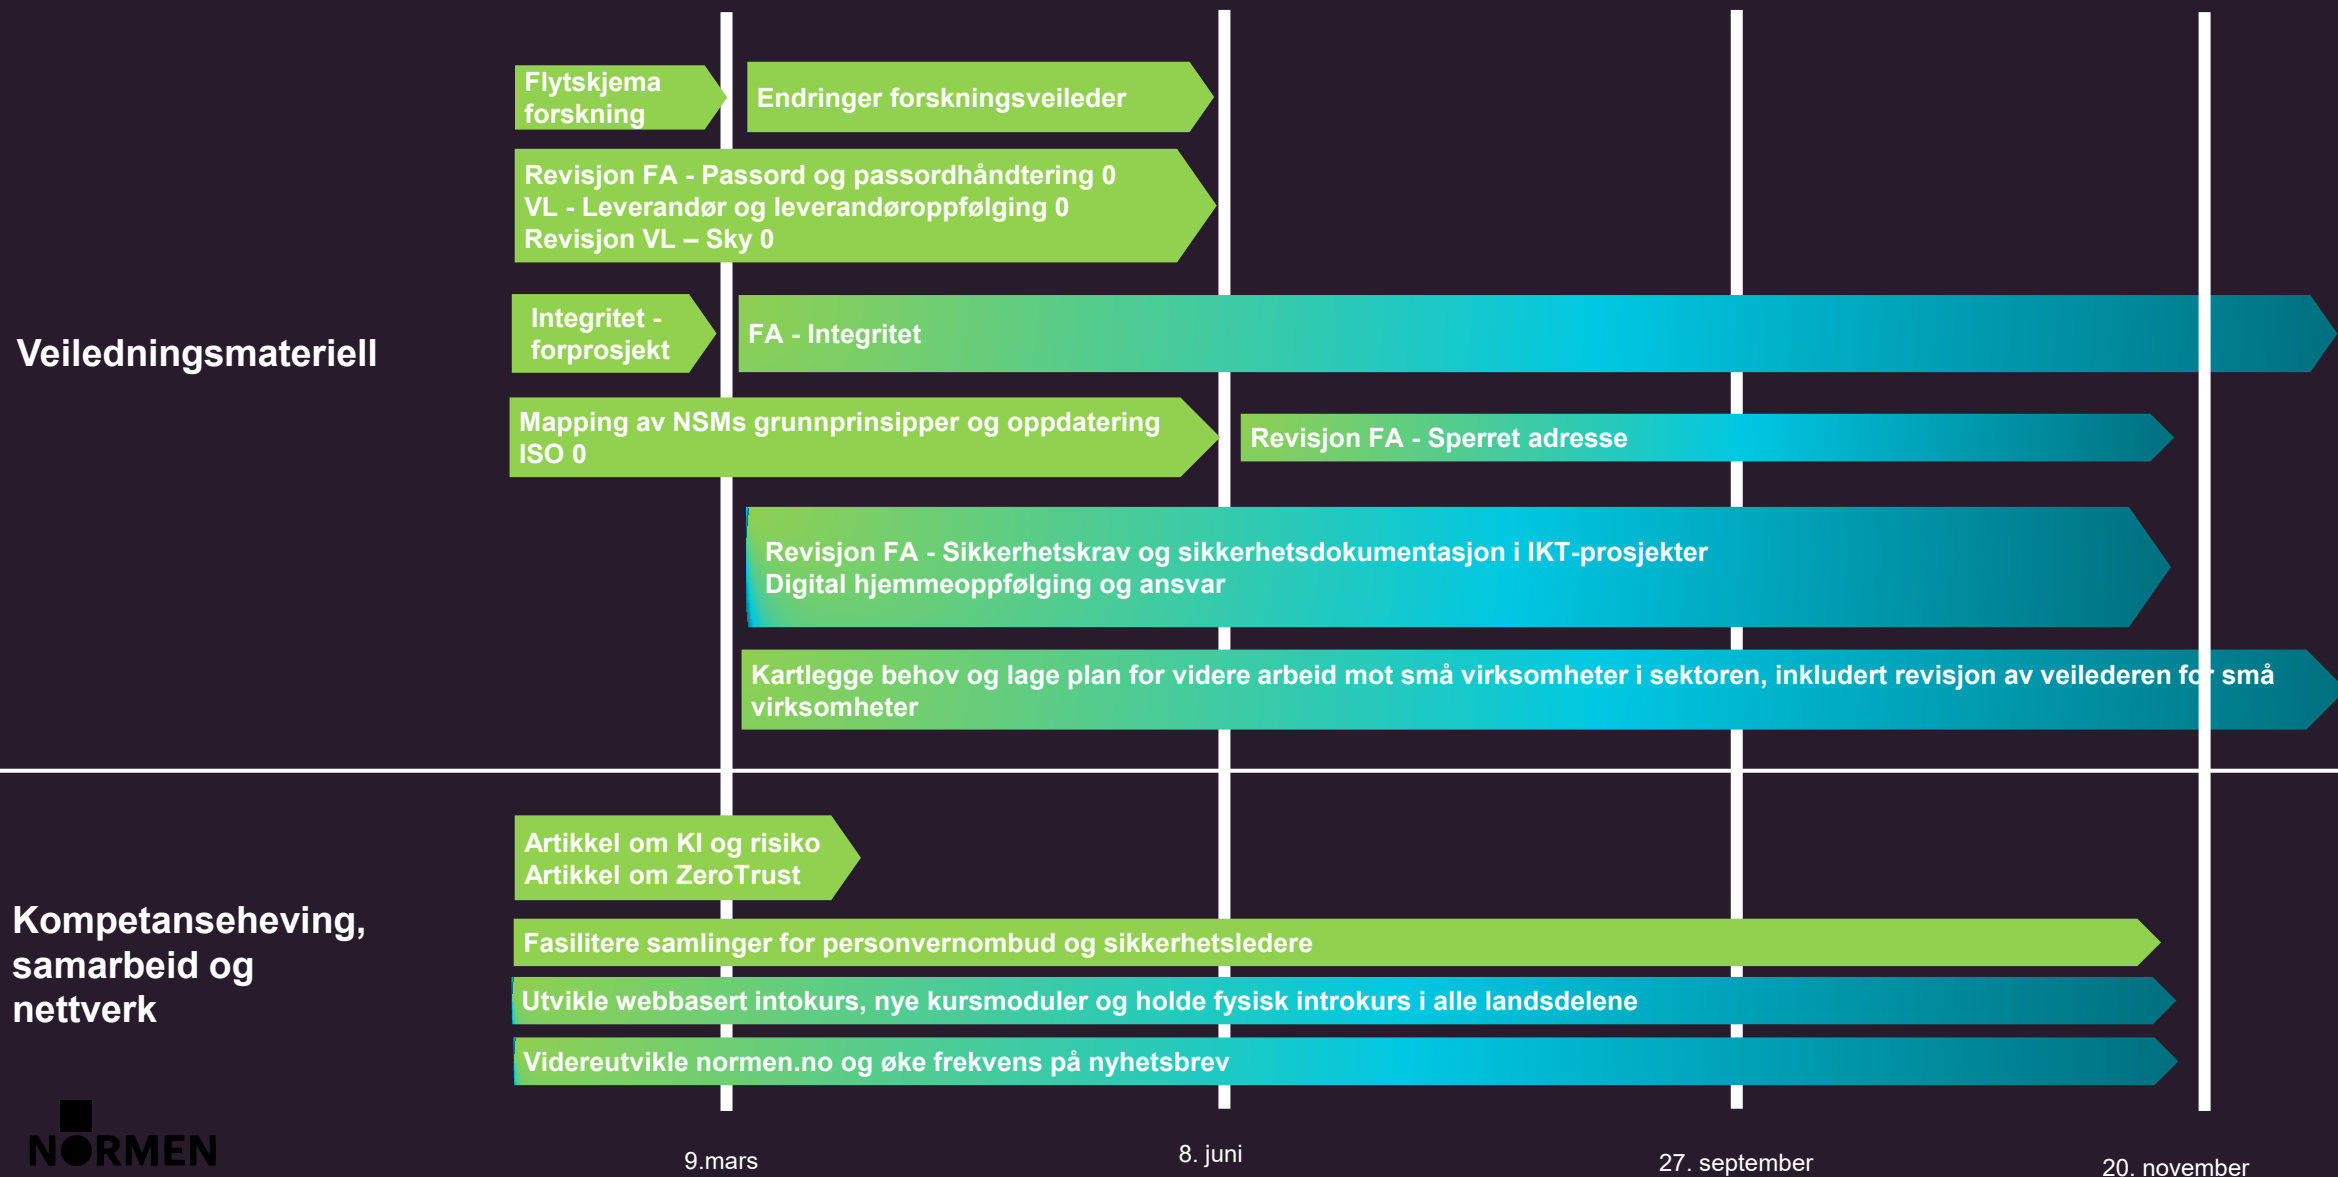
Veiledningsmateriell

Flytskjema forskning

Endringer forskningsveileder

Revisjon FA - Passord og passordhåndtering 0
VL - Leverandør og leverandøroppfølging 0
Revisjon VL – Sky 0

Integritet - forprosjekt

FA - Integritet

Mapping av NSMs grunnprinsipper og oppdatering ISO 0

Revisjon FA - Sperret adresse

Revisjon FA - Sikkerhetskrav og sikkerhetsdokumentasjon i IKT-prosjekter
Digital hjemmeoppfølging og ansvar

Kartlegge behov og lage plan for videre arbeid mot små virksomheter i sektoren, inkludert revisjon av veilederen for små virksomheter

Kompetanseheving, samarbeid og nettverk

Artikkel om KI og risiko
Artikkel om ZeroTrust

Fasilitere samlinger for personvernombud og sikkerhetsledere

Utvikle webbasert intokurs, nye kursmoduler og holde fysisk introkurs i alle landsdelene

Videreutvikle normen.no og øke frekvens på nyhetsbrev

NORMEN

9.mars

8. juni

27. september

20. november